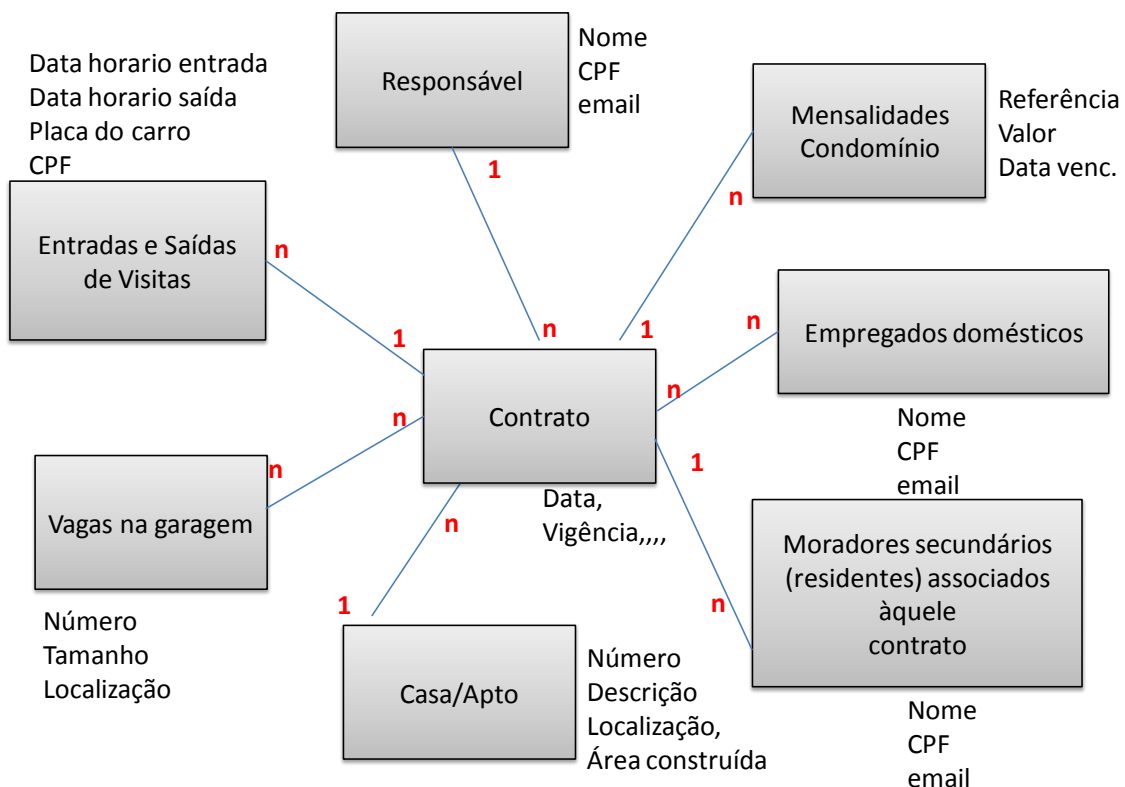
Data horario entrada
Data horario saída
Placa do carro
CPF

Responsável

Nome
CPF
email

Mensalidades Condomínio

Referência
Valor
Data venc.

Entradas e Saídas de Visitas

1

n

n

1

n

1

n

Empregados domésticos

n

n

Contrato

Nome
CPF
email

n

1

Vagas na garagem

n

Data,
Vigência,,,,

Moradores secundários (residentes) associados àquele contrato

1

n

Número
Tamanho
Localização

Casa/Apto

Número
Descrição
Localização,
Área construída

Nome
CPF
email